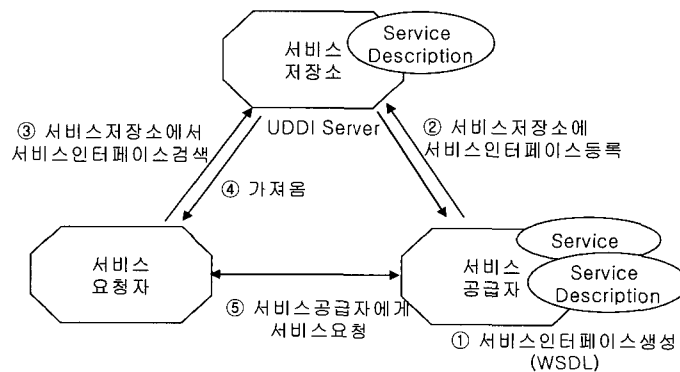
서비스 저장소

Service Description

UDDI Server

③ 서비스저장소에서 서비스인터페이스검색

② 서비스저장소에 서비스인터페이스등록

④ 가져옴

서비스 요청자

서비스 공급자

Service

Service Description

⑤ 서비스공급자에게 서비스요청

① 서비스인터페이스생성 (WSDL)